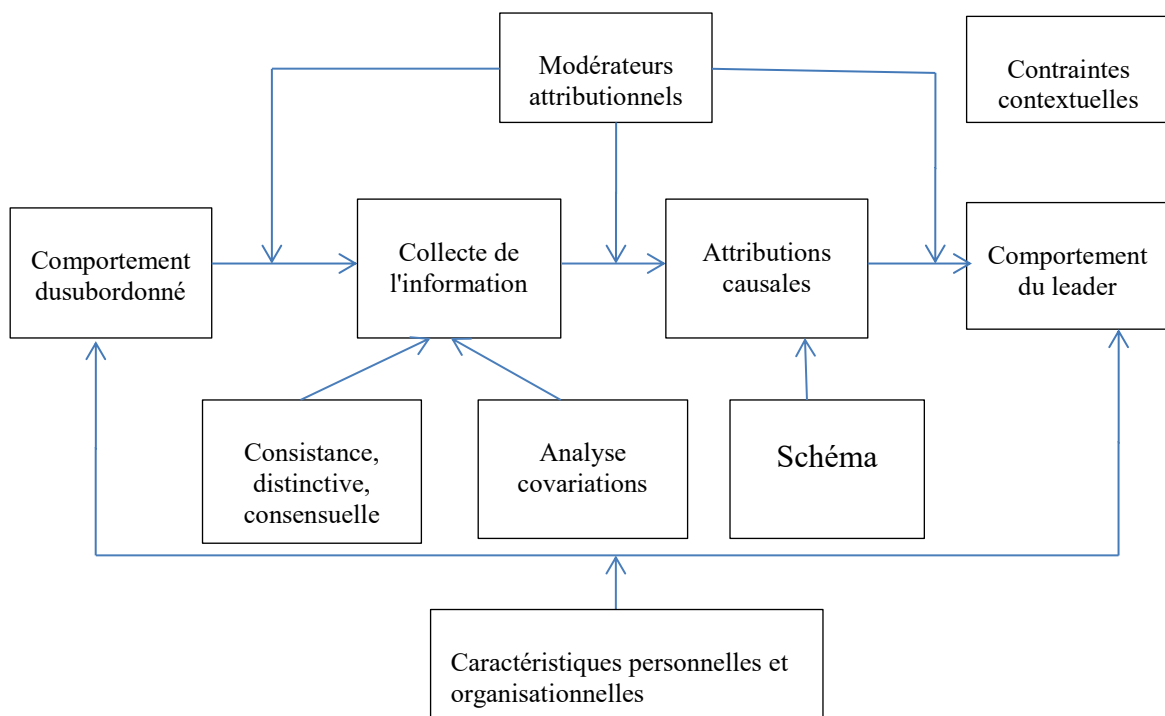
Modérateurs attributionnels

Contraintes contextuelles

Comportement dusubordonné

Collecte de l'information

Attributions causales

Comportement du leader

Consistance, distinctive, consensuelle

Analyse covariations

Schéma

Caractéristiques personnelles et organisationnelles